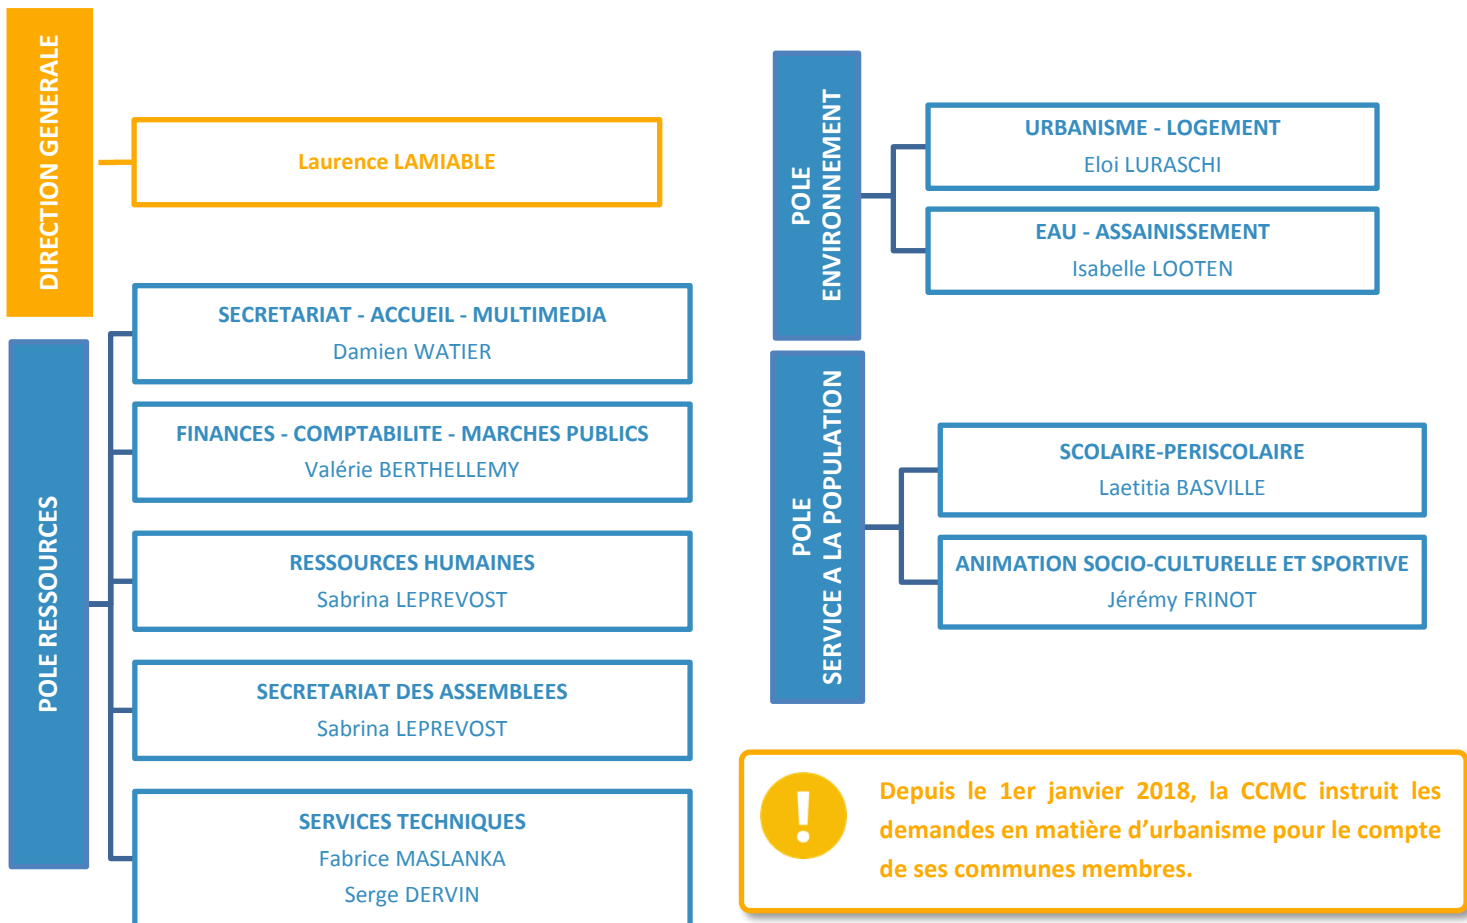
DIRECTION GENERALE

Laurence LAMIABLE

POLE RESSOURCES

SECRETARIAT - ACCUEIL - MULTIMEDIA
Damien WATIER

FINANCES - COMPTABILITE - MARCHES PUBLICS
Valérie BERTHELLEMY

RESSOURCES HUMAINES
Sabrina LEPREVOST

SECRETARIAT DES ASSEMBLEES
Sabrina LEPREVOST

SERVICES TECHNIQUES
Fabrice MASLANKA
Serge DERVIN

POLE ENVIRONNEMENT

URBANISME - LOGEMENT
Eloi LURASCHI

EAU - ASSAINISSEMENT
Isabelle LOOTEN

POLE SERVICE A LA POPULATION

SCOLAIRE-PERISCOLAIRE
Laetitia BASVILLE

ANIMATION SOCIO-CULTURELLE ET SPORTIVE
Jérémy FRINOT

!

Depuis le 1er janvier 2018, la CCMC instruit les demandes en matière d'urbanisme pour le compte de ses communes membres.